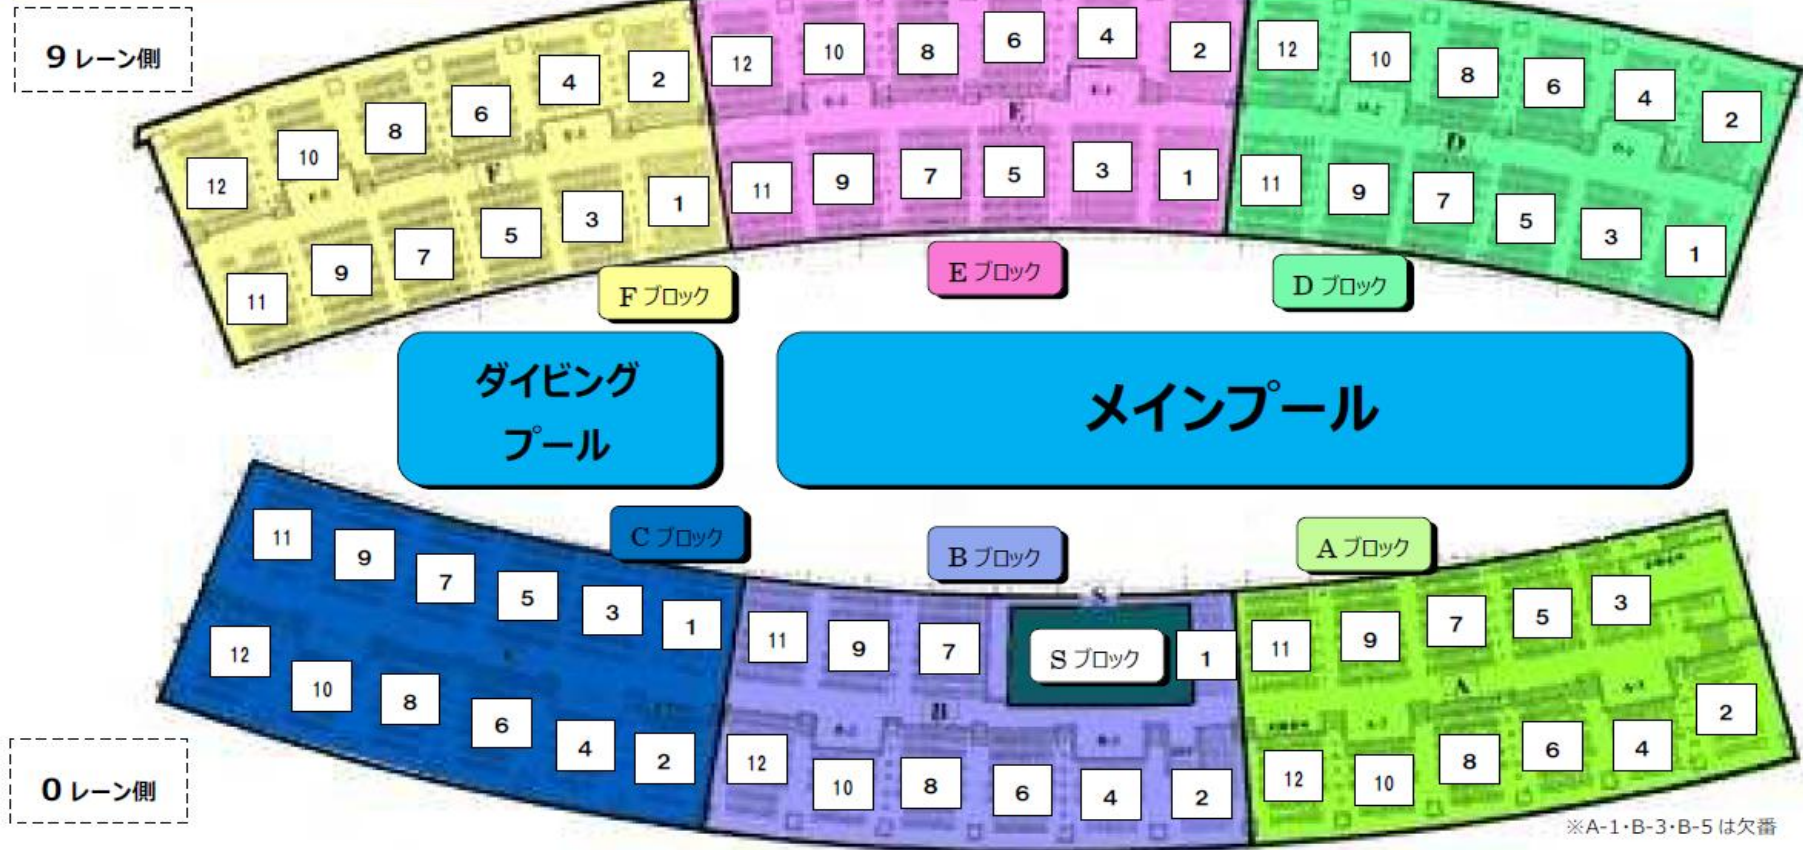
9 レーン側

12 10 8 6 4 2
11 9 7 5 3 1
F ブロック

12 10 8 6 4 2
11 9 7 5 3 1
E ブロック

12 10 8 6 4 2
11 9 7 5 3 1
D ブロック

ダイビング プール

メインプール

C ブロック
11 9 7 5 3 1
12 10 8 6 4 2

B ブロック
11 9 7 S ブロック 1
12 10 8 6 4 2

A ブロック
11 9 7 5 3
12 10 8 6 4 2

0 レーン側

※A-1・B-3・B-5 は欠番